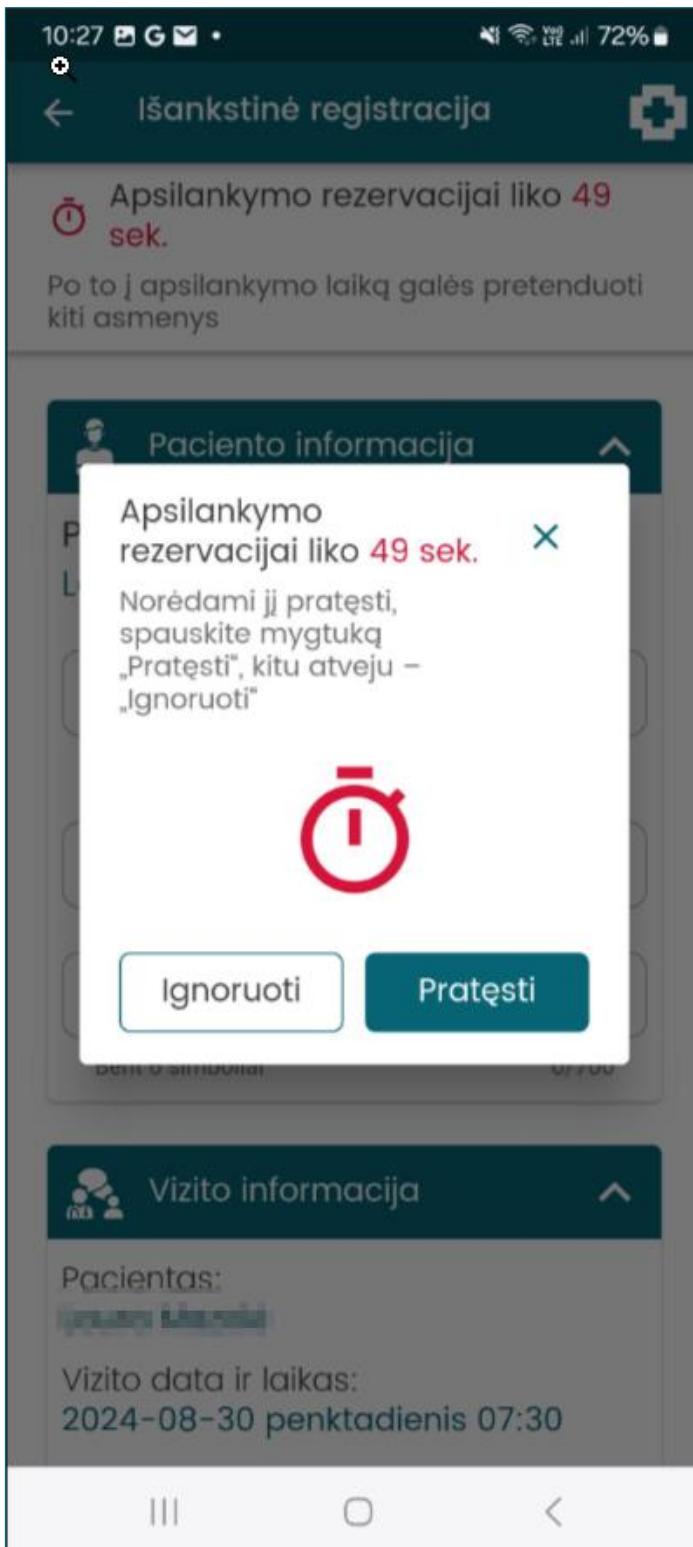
10:27 G • 72%

Išankstinė registracija

Apsilankymo rezervacijai liko 49 sek.

Po to į apsilankymo laiką galės pretenduoti kiti asmenys

Paciento informacija

P

L

Apsilankymo rezervacijai liko 49 sek.

Norėdami jį pratęsti, spauskite mygtuką „Pratęsti", kitu atveju – „Ignoruoti"

Ignoruoti

Pratęsti

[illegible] simbolių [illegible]

Vizito informacija

Pacientas:

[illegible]

Vizito data ir laikas:

2024-08-30 penktadienis 07:30